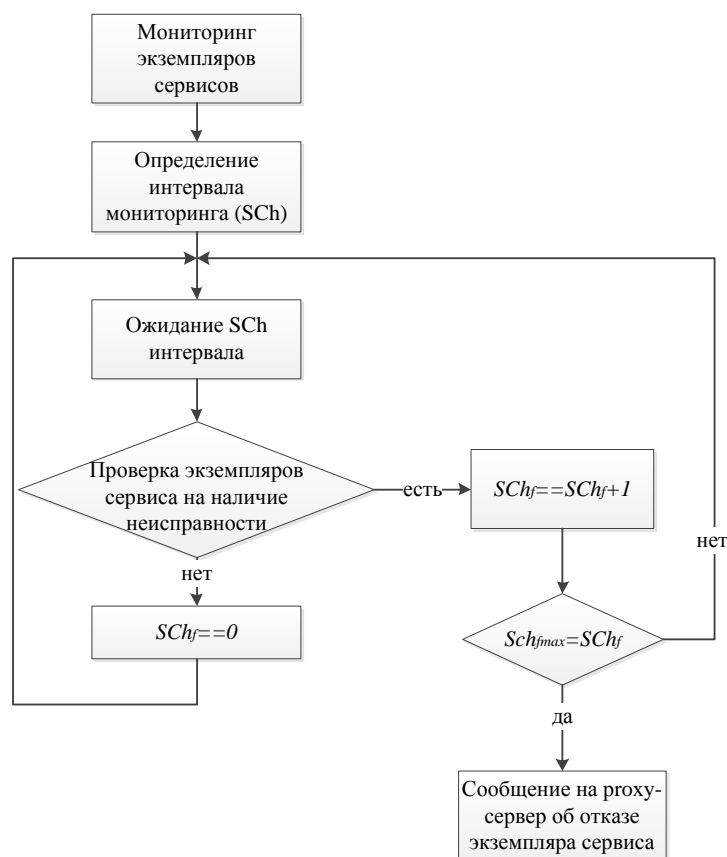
Мониторинг экземпляров сервисов

Определение интервала мониторинга (SCh)

Ожидание SCh интервала

Проверка экземпляров сервиса на наличие неисправности

есть

$SCh_f==SCh_f+1$

нет

нет

$SCh_f==0$

$Sch_{fmax}=SCh_f$

да

Сообщение на proxy-сервер об отказе экземпляра сервиса